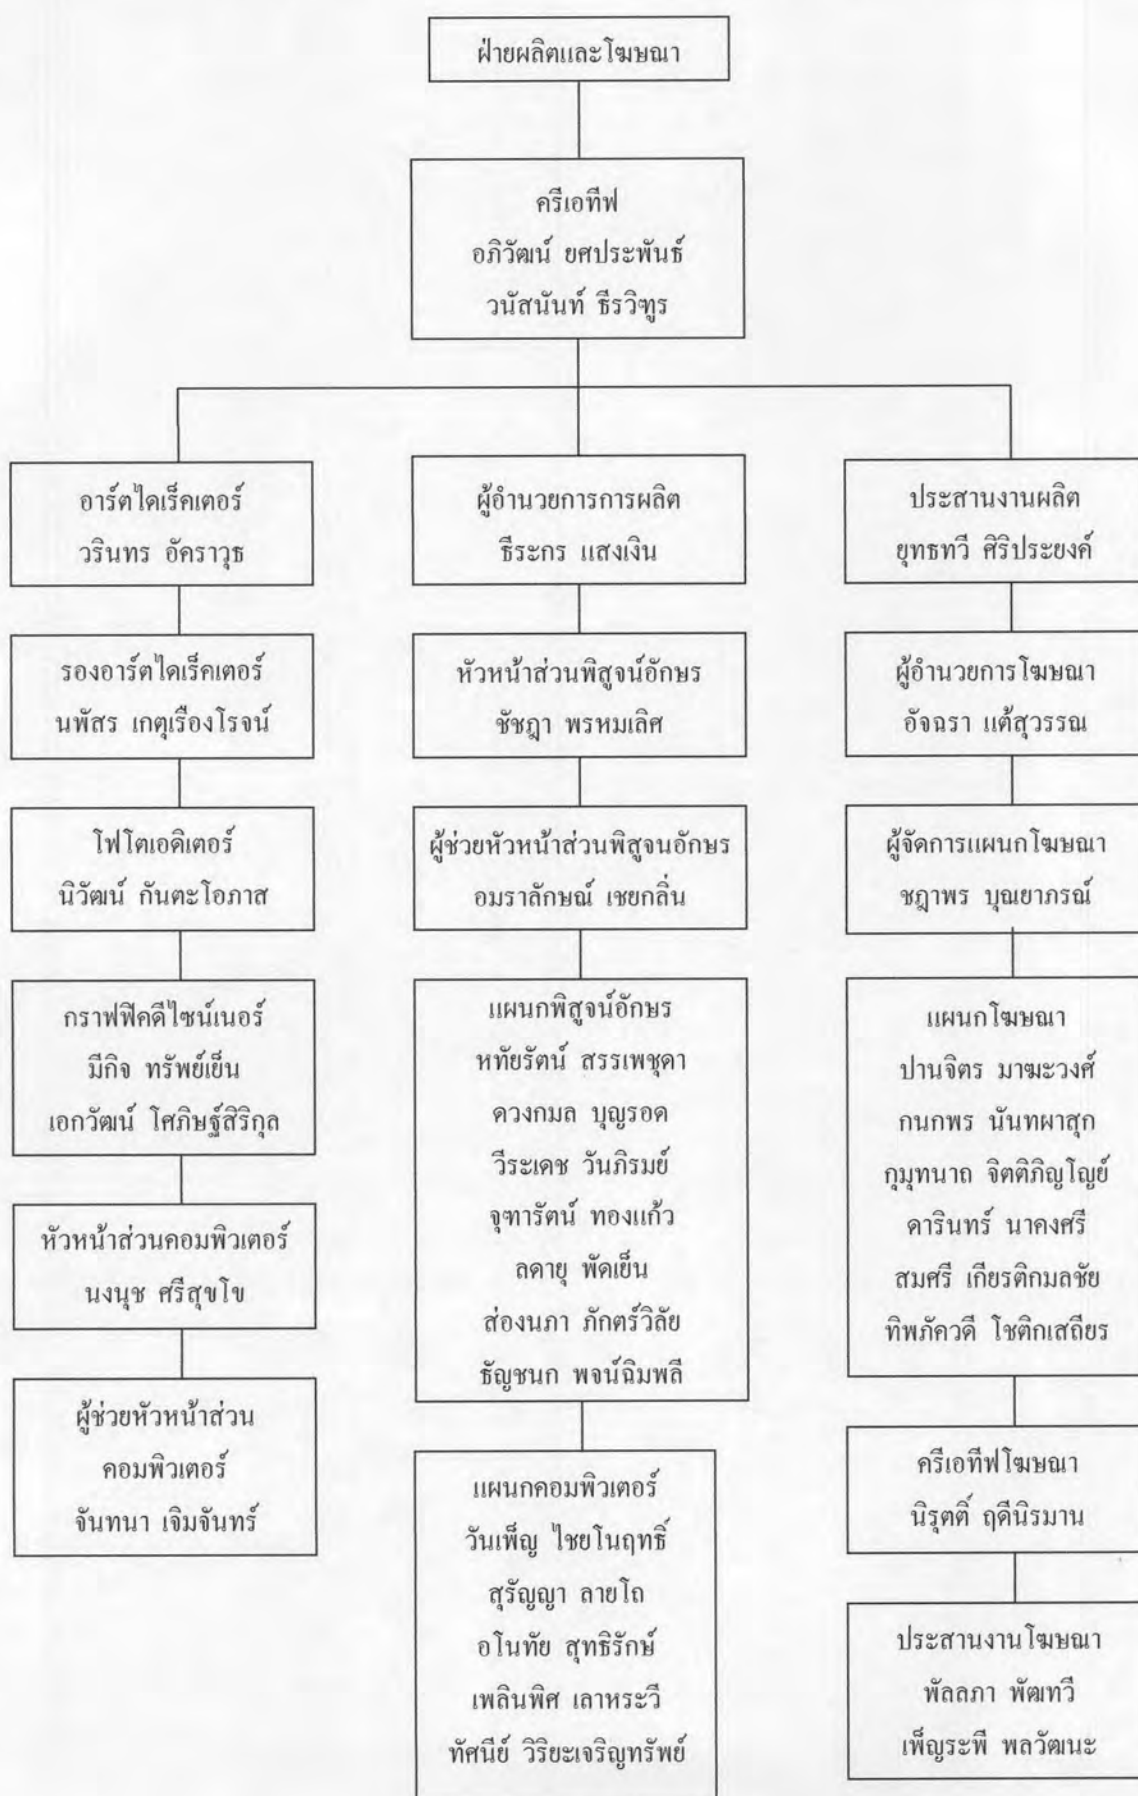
ฝ่ายผลิตและโฆษณา

ครีเอทีฟ
อภิวัฒน์ ยศประพันธ์
วนัสนันท์ ธีรวิฑูร

อาร์ตไดเร็คเตอร์
วรินทร อัคราวุธ

รองอาร์ตไดเร็คเตอร์
นพัสร เกตุเรืองโรจน์

โฟโตเอดิเตอร์
นิวัฒน์ กันตะโอภาส

กราฟฟิคดีไซน์เนอร์
มีกิจ ทรัพย์เย็น
เอกวัฒน์ โศภิษฐ์สิริกุล

หัวหน้าส่วนคอมพิวเตอร์
นงนุช ศรีสุขโข

ผู้ช่วยหัวหน้าส่วน
คอมพิวเตอร์
จันทนา เจิมจันทร์

ผู้อำนวยการการผลิต
ธีระกร แสงเงิน

หัวหน้าส่วนพิสูจน์อักษร
ชัชฎา พรหมเลิศ

ผู้ช่วยหัวหน้าส่วนพิสูจนอักษร
อมราลักษณ์ เชยกลิ่น

แผนกพิสูจน์อักษร
หทัยรัตน์ สรรเพชุดา
ดวงกมล บุญรอด
วีระเดช วันภิรมย์
จุฑารัตน์ ทองแก้ว
ลดายุ พัดเย็น
ส่องนภา ภักตร์วิลัย
ธัญชนก พจน์ฉิมพลี

แผนกคอมพิวเตอร์
วันเพ็ญ ไชยโนฤทธิ์
สุรัญญา ลายโถ
อโนทัย สุทธิรักษ์
เพลินพิศ เลาหระวี
ทัศนีย์ วิริยะเจริญทรัพย์

ประสานงานผลิต
ยุทธทวี ศิริประยงค์

ผู้อำนวยการโฆษณา
อัจฉรา แต้สุวรรณ

ผู้จัดการแผนกโฆษณา
ชฎาพร บุณยาภรณ์

แผนกโฆษณา
ปานจิตร มาฆะวงศ์
กนกพร นันทผาสุก
กุมุทนาถ จิตติภิญโญย์
ดารินทร์ นาคงศรี
สมศรี เกียรติกมลชัย
ทิพภัควดี โชติกเสถียร

ครีเอทีฟโฆษณา
นิรุตติ์ ฤดีนิรมาน

ประสานงานโฆษณา
พัลลภา พัฒทวี
เพ็ญระพี พลวัฒนะ